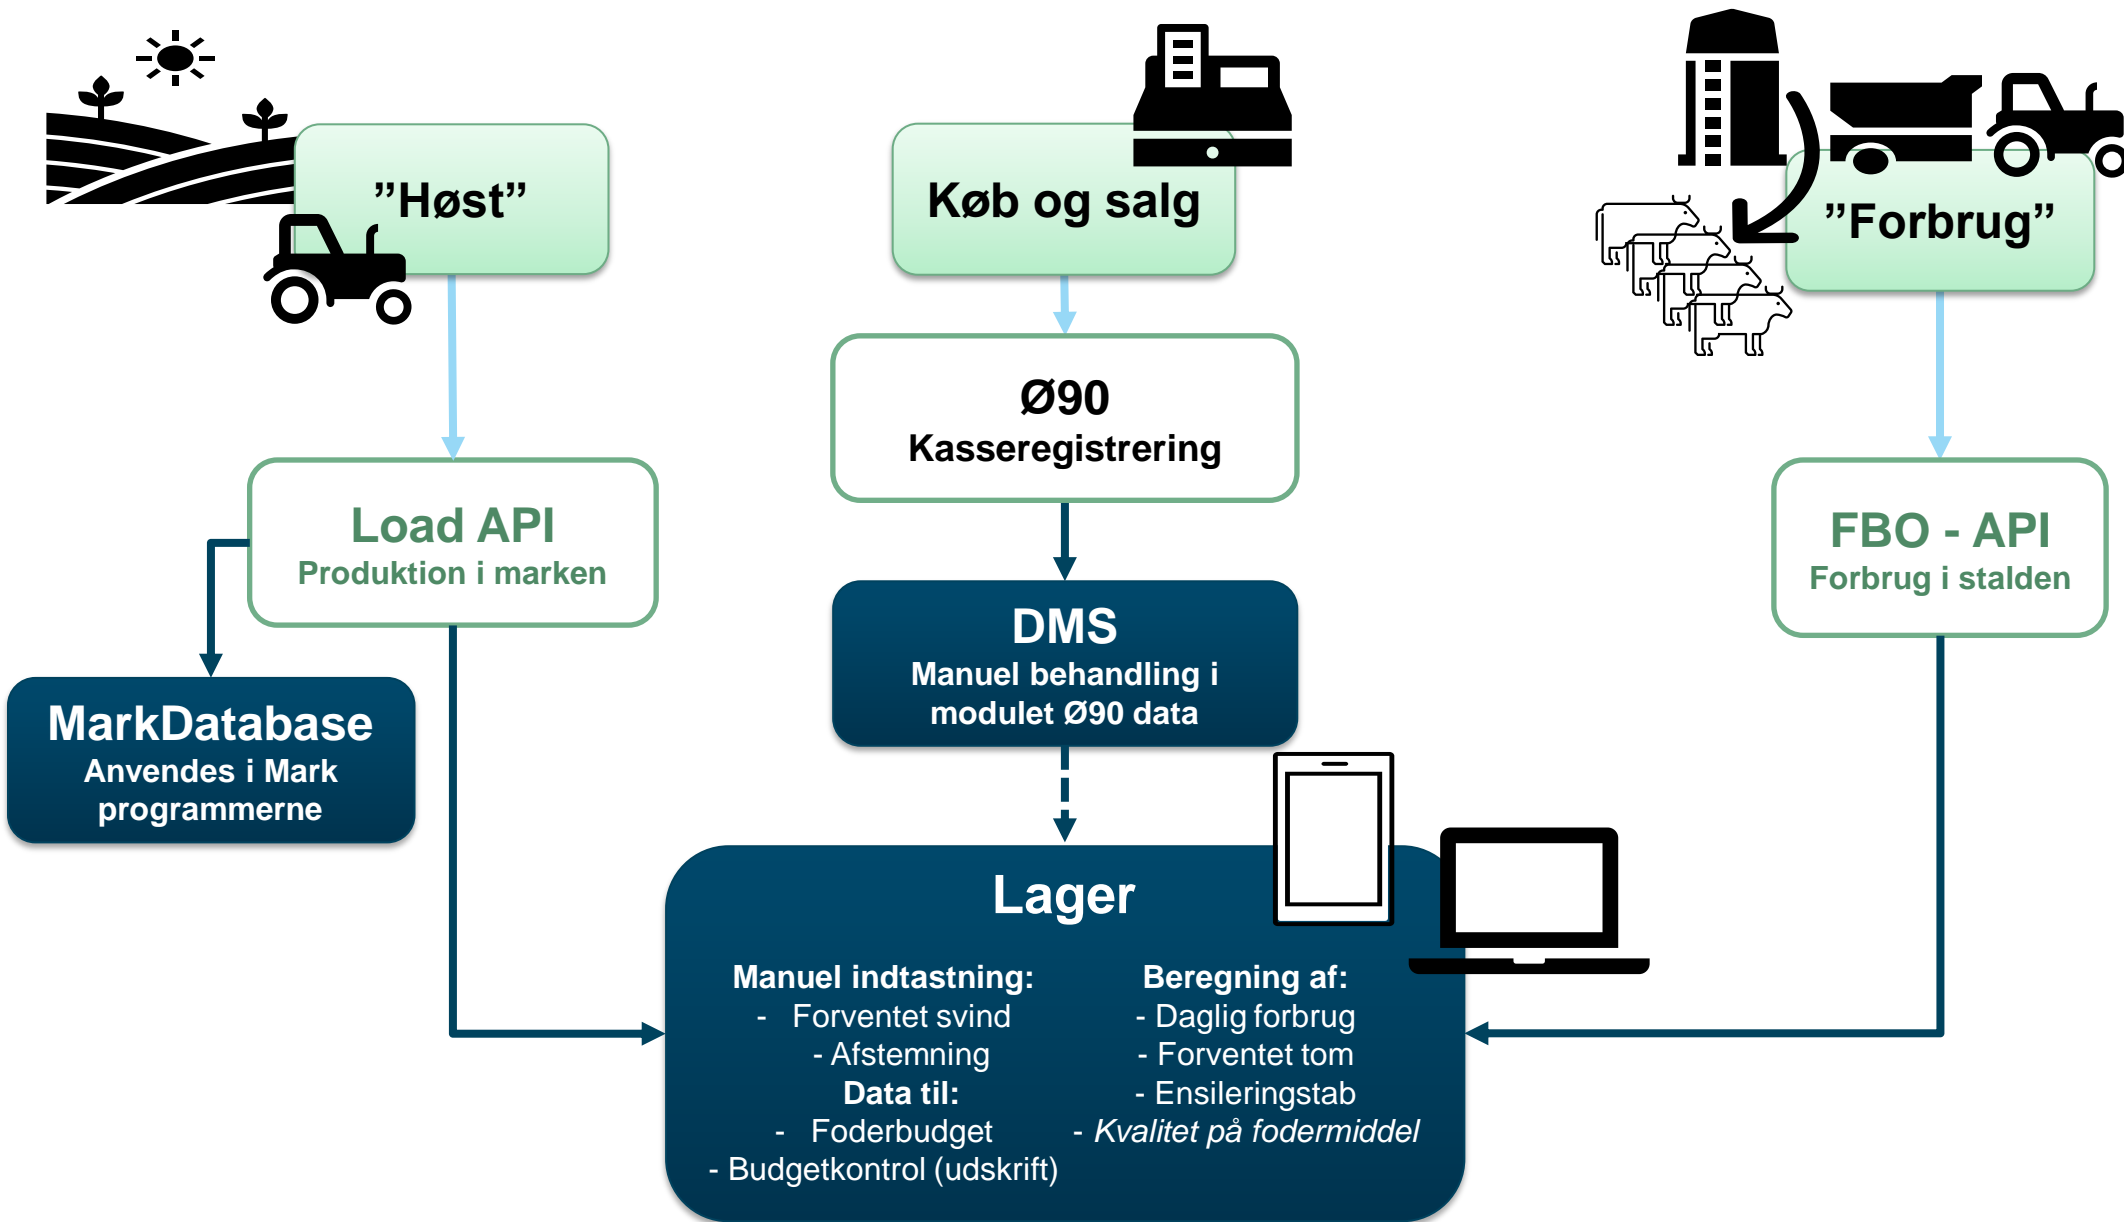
"Høst"

Køb og salg

"Forbrug"

Ø90
Kasseregistrering

Load API
Produktion i marken

FBO - API
Forbrug i stalden

DMS
Manuel behandling i modulet Ø90 data

MarkDatabase
Anvendes i Mark programmerne

Lager

Manuel indtastning:
- Forventet svind
- Afstemning
Data til:
- Foderbudget
- Budgetkontrol (udskrift)

Beregning af:
- Daglig forbrug
- Forventet tom
- Ensileringstab
- *Kvalitet på fodermiddel*